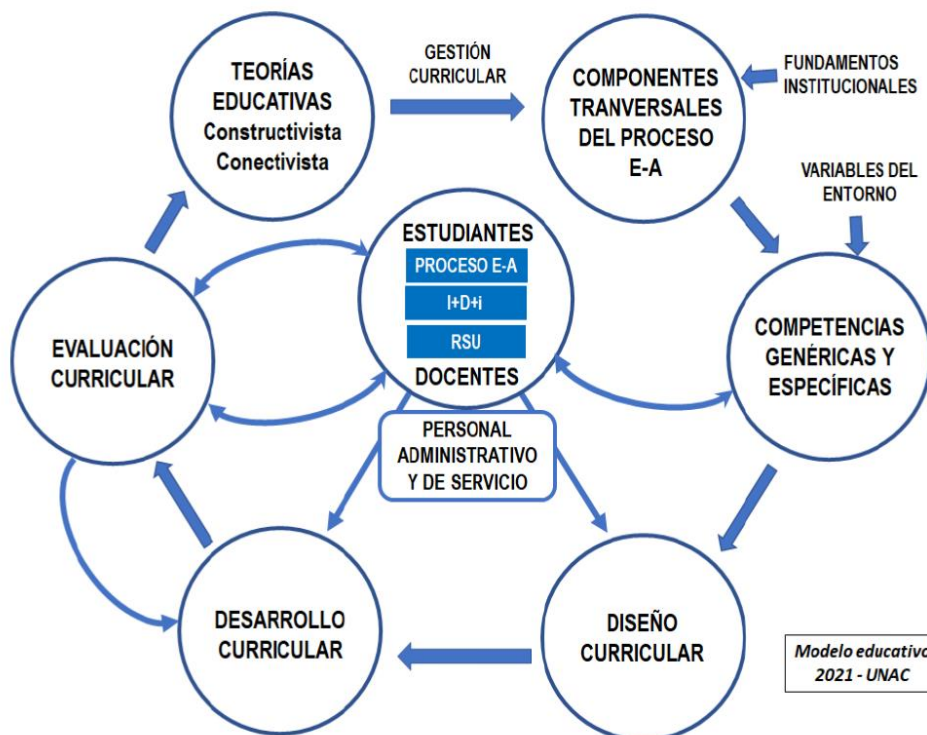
TEORÍAS EDUCATIVAS
Constructivista
Conectivista

GESTIÓN CURRICULAR

COMPONENTES TRANVERSALES DEL PROCESO E-A

FUNDAMENTOS INSTITUCIONALES

VARIABLES DEL ENTORNO

ESTUDIANTES
PROCESO E-A
I+D+i
RSU
DOCENTES

COMPETENCIAS GENÉRICAS Y ESPECÍFICAS

EVALUACIÓN CURRICULAR

PERSONAL ADMINISTRATIVO Y DE SERVICIO

DESARROLLO CURRICULAR

DISEÑO CURRICULAR

Modelo educativo
2021 - UNAC